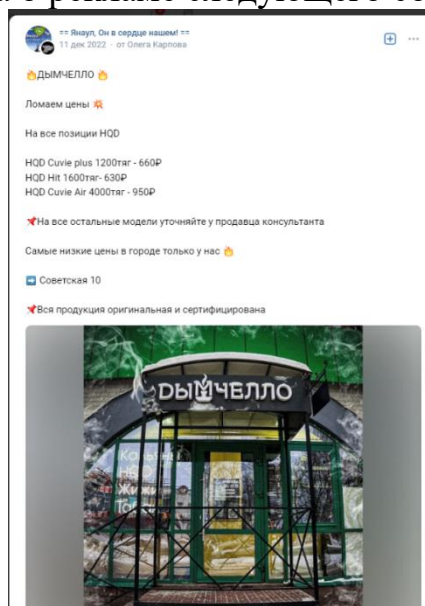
== Янаул, Он в сердце нашем! ==
11 дек 2022 · от Олега Карпова

ДЫМЧЕЛЛО

Ломаем цены

На все позиции HQD

HQD Cuvie plus 1200таг - 660₽
HQD Hit 1600таг- 630₽
HQD Cuvie Air 4000таг - 950₽

На все остальные модели уточняйте у продавца консультанта

Самые низкие цены в городе только у нас

Советская 10

Вся продукция оригинальная и сертифицирована

ДЫМЧЕЛЛО